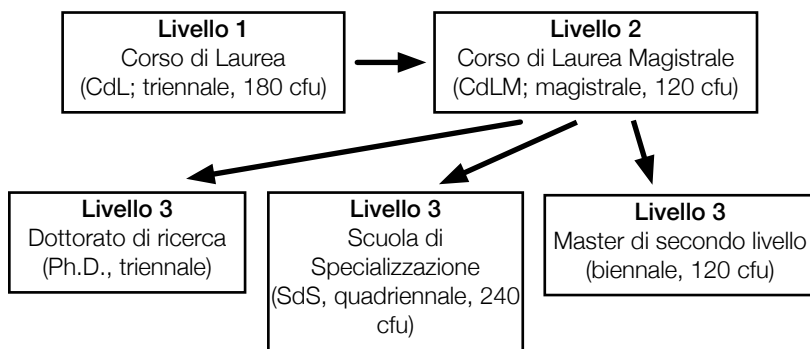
**Livello 1**
Corso di Laurea
(CdL; triennale, 180 cfu)

**Livello 2**
Corso di Laurea Magistrale
(CdLM; magistrale, 120 cfu)

**Livello 3**
Dottorato di ricerca
(Ph.D., triennale)

**Livello 3**
Scuola di Specializzazione
(SdS, quadriennale, 240 cfu)

**Livello 3**
Master di secondo livello
(biennale, 120 cfu)